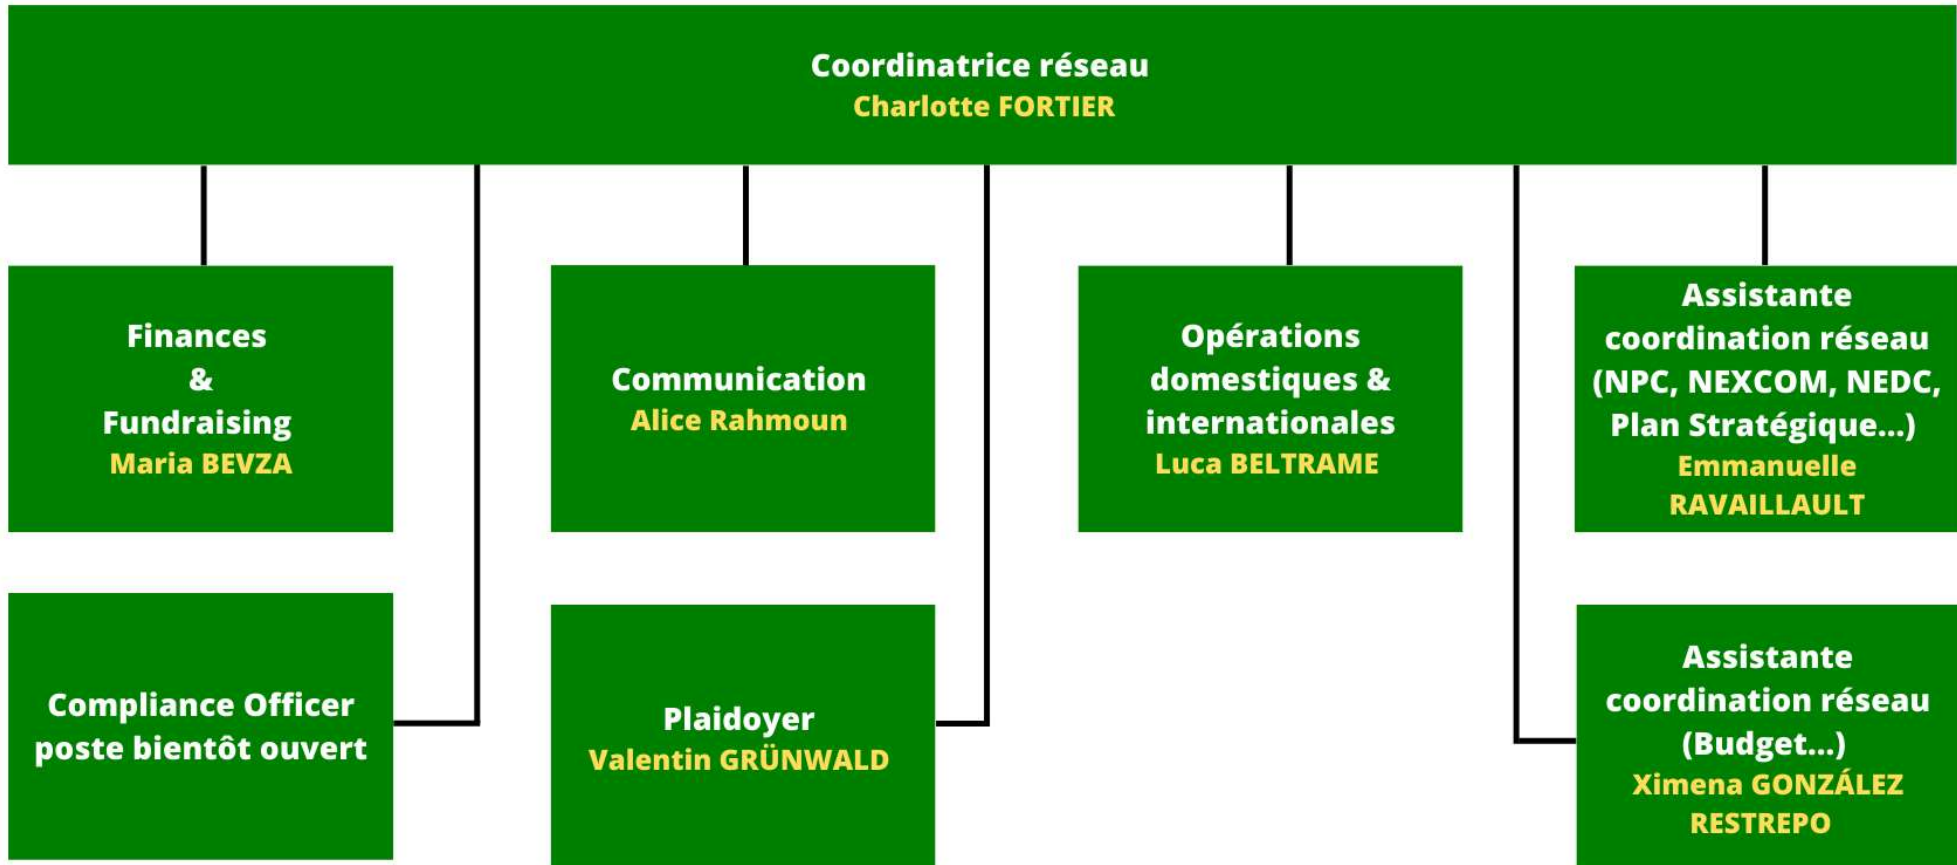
Coordinatrice réseau
Charlotte FORTIER

Finances
&
Fundraising
Maria BEVZA

Communication
Alice Rahmoun

Opérations domestiques & internationales
Luca BELTRAME

Assistante coordination réseau (NPC, NEXCOM, NEDC, Plan Stratégique...)
Emmanuelle RAVAILLAULT

Compliance Officer poste bientôt ouvert

Plaidoyer
Valentin GRÜNWALD

Assistante coordination réseau (Budget...)
Ximena GONZÁLEZ RESTREPO